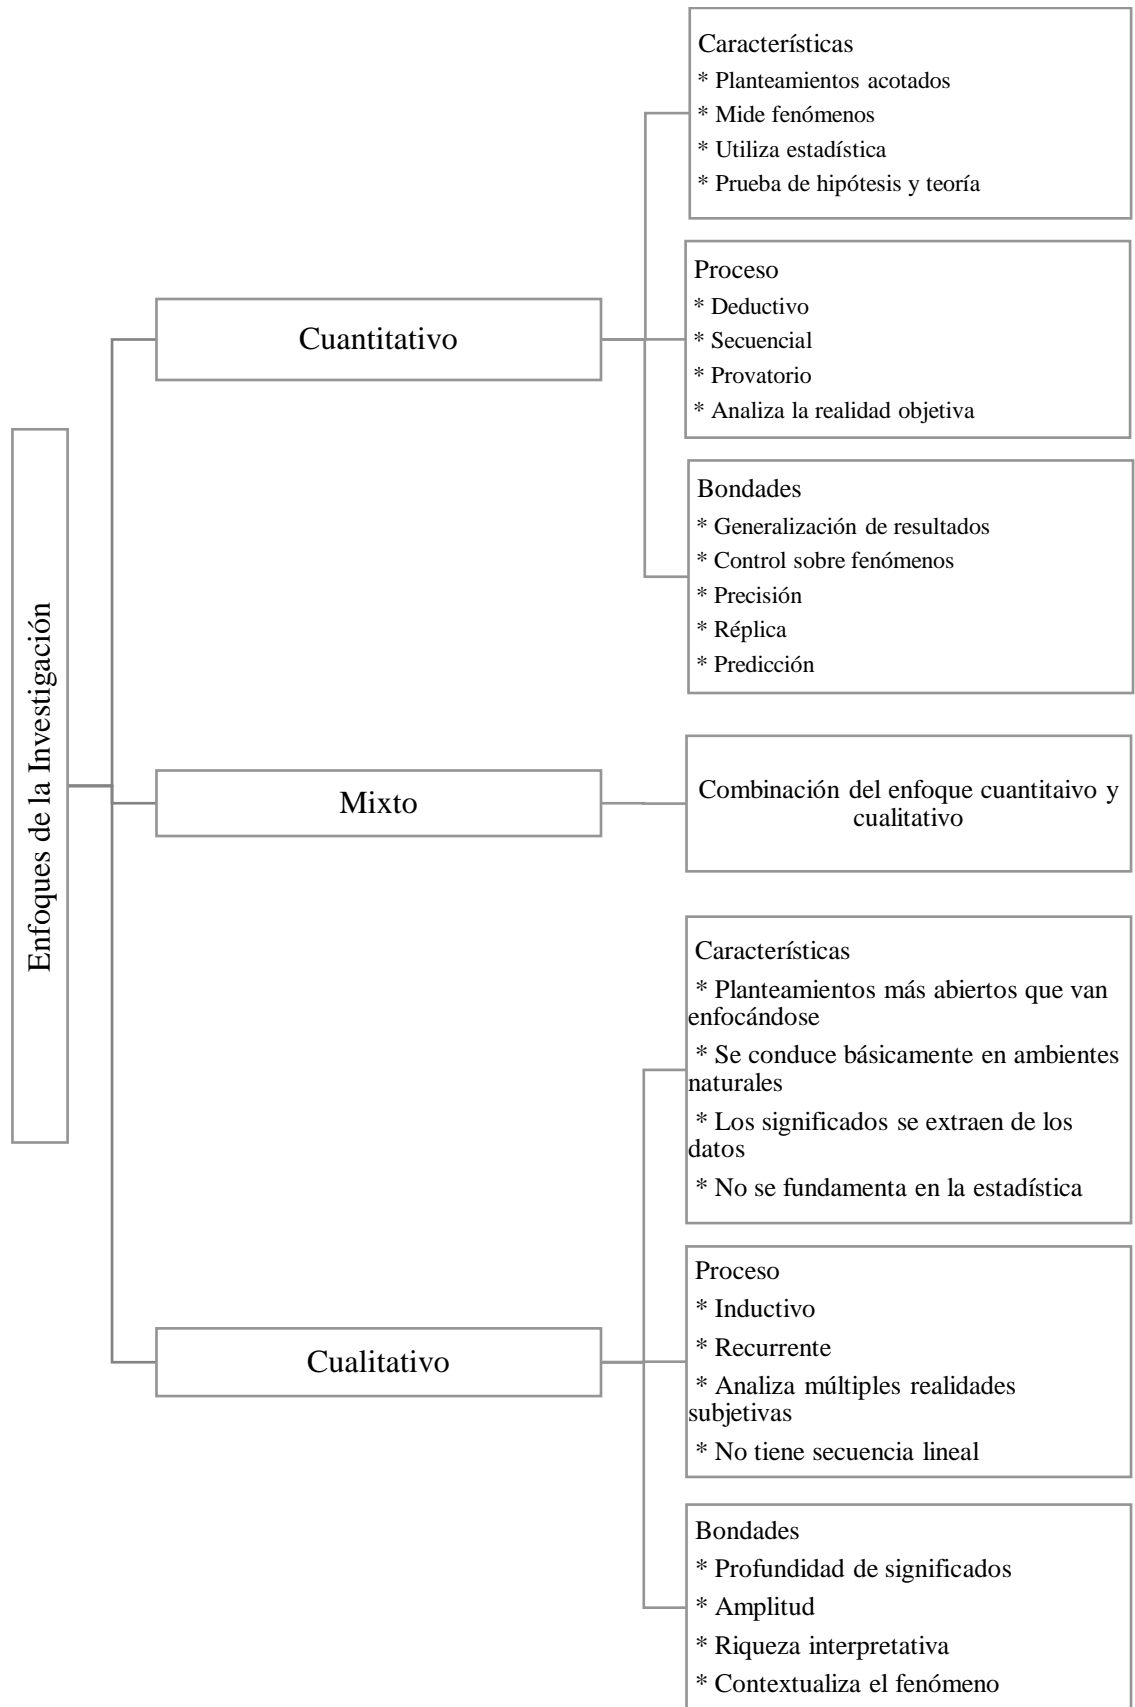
Enfoques de la Investigación

Cuantitativo

Características
* Planteamientos acotados
* Mide fenómenos
* Utiliza estadística
* Prueba de hipótesis y teoría

Proceso
* Deductivo
* Secuencial
* Provatorio
* Analiza la realidad objetiva

Bondades
* Generalización de resultados
* Control sobre fenómenos
* Precisión
* Réplica
* Predicción

Mixto

Combinación del enfoque cuantitaivo y cualitativo

Cualitativo

Características
* Planteamientos más abiertos que van enfocándose
* Se conduce básicamente en ambientes naturales
* Los significados se extraen de los datos
* No se fundamenta en la estadística

Proceso
* Inductivo
* Recurrente
* Analiza múltiples realidades subjetivas
* No tiene secuencia lineal

Bondades
* Profundidad de significados
* Amplitud
* Riqueza interpretativa
* Contextualiza el fenómeno